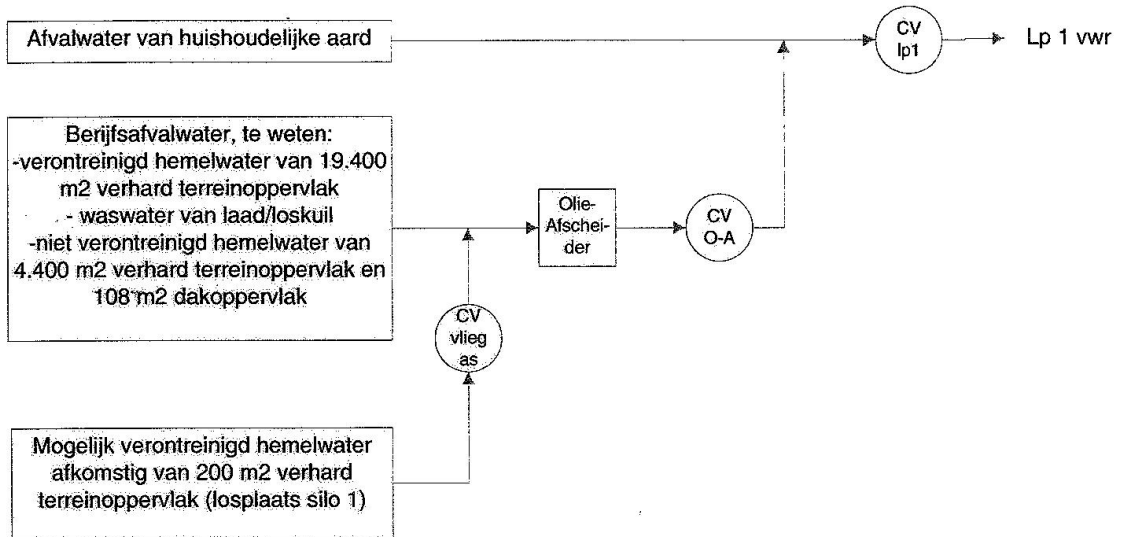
Afvalwater van huishoudelijke aard

CV lp1

Lp 1 vwr

Berijfsafvalwater, te weten:
-verontreinigd hemelwater van 19.400 m2 verhard terreinoppervlak
- waswater van laad/loskuil
-niet verontreinigd hemelwater van 4.400 m2 verhard terreinoppervlak en 108 m2 dakoppervlak

Olie-Afscheider

CV O-A

CV vlieg as

Mogelijk verontreinigd hemelwater afkomstig van 200 m2 verhard terreinoppervlak (losplaats silo 1)